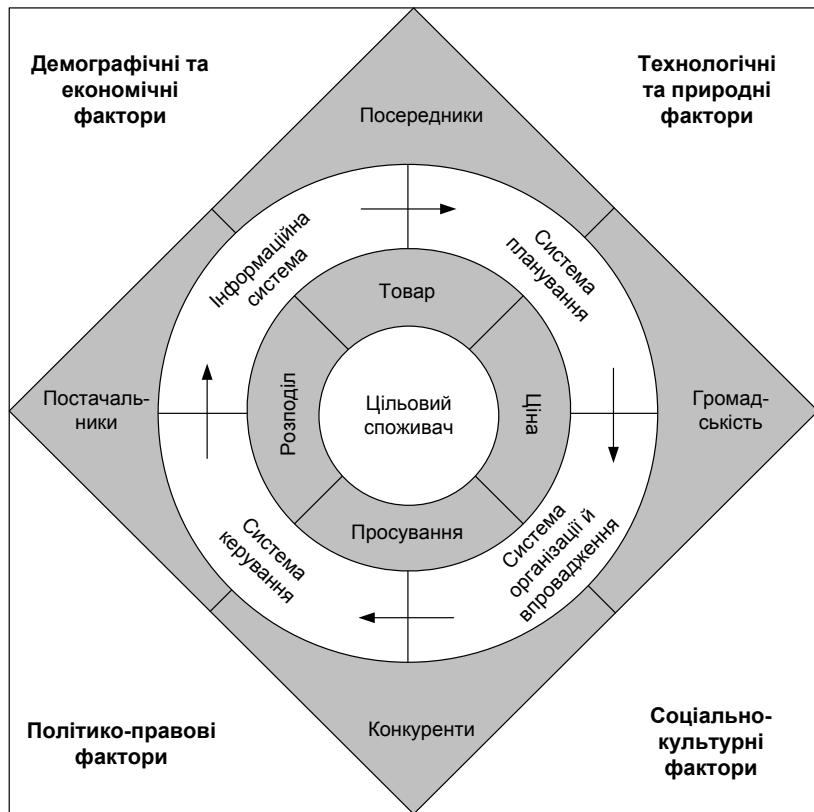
Демографічні та економічні фактори

Технологічні та природні фактори

Посередники

Інформаційна система

Система планування

Товар

Постачальники

Розподіл

Цільовий споживач

Ціна

Громадськість

Просування

Система керування

Система організації й впровадження

Конкуренти

Політико-правові фактори

Соціально-культурні фактори